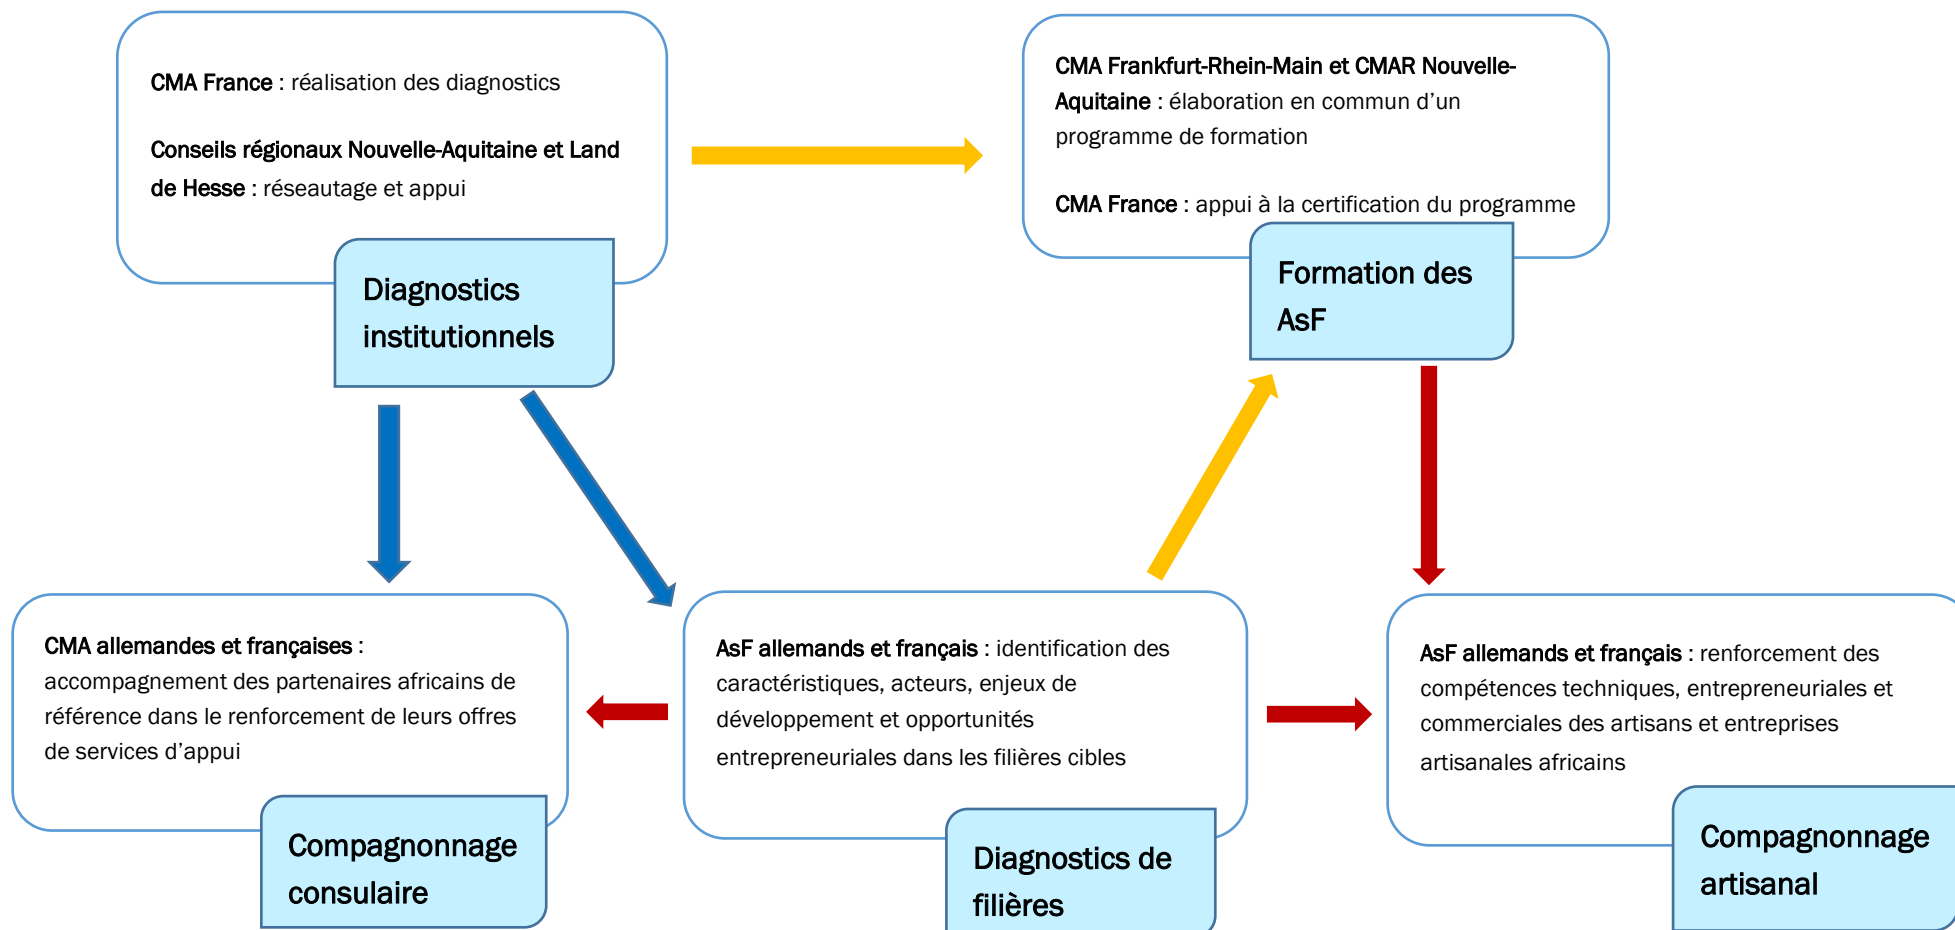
CMA France : réalisation des diagnostics

Conseils régionaux Nouvelle-Aquitaine et Land de Hesse : réseautage et appui

Diagnostics institutionnels

CMA Frankfurt-Rhein-Main et CMAR Nouvelle-Aquitaine : élaboration en commun d'un programme de formation

CMA France : appui à la certification du programme

Formation des AsF

CMA allemandes et françaises : accompagnement des partenaires africains de référence dans le renforcement de leurs offres de services d'appui

Compagnonnage consulaire

AsF allemands et français : identification des caractéristiques, acteurs, enjeux de développement et opportunités entrepreneuriales dans les filières cibles

Diagnostics de filières

AsF allemands et français : renforcement des compétences techniques, entrepreneuriales et commerciales des artisans et entreprises artisanales africains

Compagnonnage artisanal